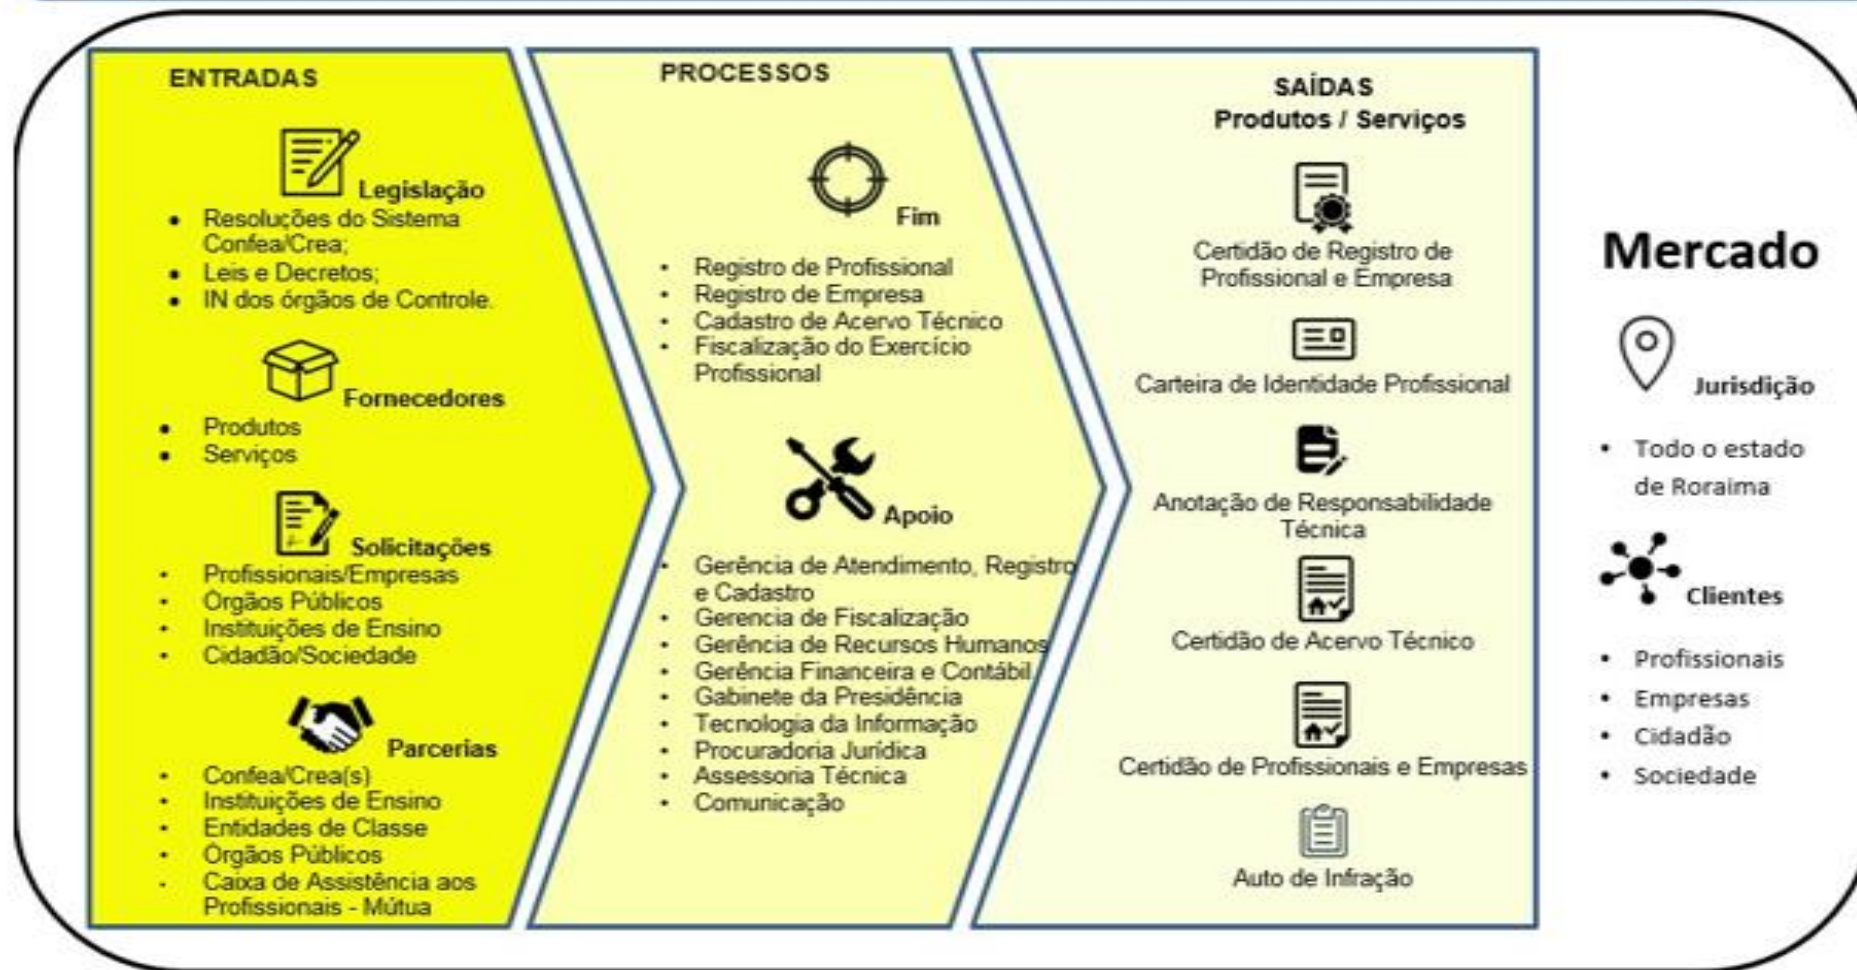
ENTRADAS

Legislação
- Resoluções do Sistema Confea/Crea;
- Leis e Decretos;
- IN dos órgãos de Controle.

Fornecedores
- Produtos
- Serviços

Solicitações
- Profissionais/Empresas
- Orgãos Públicos
- Instituições de Ensino
- Cidadão/Sociedade

Parcerias
- Confea/Crea(s)
- Instituições de Ensino
- Entidades de Classe
- Orgãos Públicos
- Caixa de Assistência aos Profissionais - Mútua

PROCESSOS

Fim
- Registro de Profissional
- Registro de Empresa
- Cadastro de Acervo Técnico
- Fiscalização do Exercício Profissional

Apoio
- Gerência de Atendimento, Registro e Cadastro
- Gerencia de Fiscalização
- Gerência de Recursos Humanos
- Gerência Financeira e Contábil
- Gabinete da Presidência
- Tecnologia da Informação
- Procuradoria Jurídica
- Assessoria Técnica
- Comunicação

SAÍDAS
Produtos / Serviços

Certidão de Registro de Profissional e Empresa

Carteira de Identidade Profissional

Anotação de Responsabilidade Técnica

Certidão de Acervo Técnico

Certidão de Profissionais e Empresas

Auto de Infração

Mercado

Jurisdição
- Todo o estado de Roraima

Clientes
- Profissionais
- Empresas
- Cidadão
- Sociedade